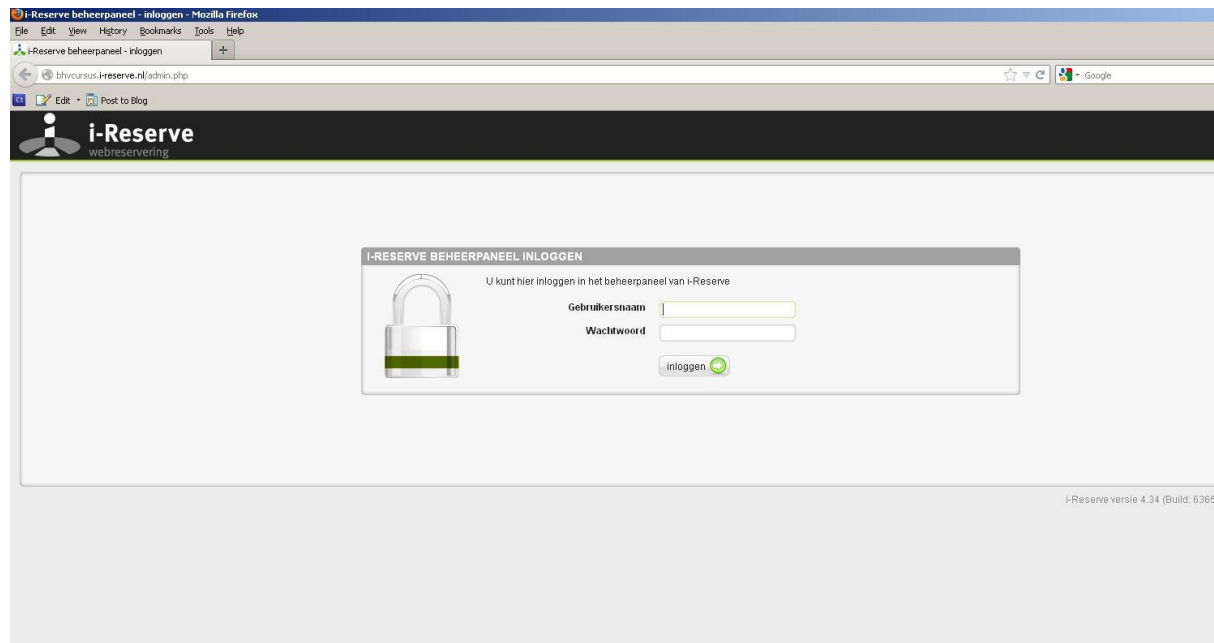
i-Reserve beheerpaneel - inloggen - Mozilla Firefox

File Edit View History Bookmarks Tools Help

i-Reserve beheerpaneel - inloggen +

bhvcursus.i-reserve.nl/admin.php

Google

Edit Post to Blog

i-Reserve
webreservering

I-RESERVE BEHEERPANEEL INLOGGEN

U kunt hier inloggen in het beheerpaneel van i-Reserve

Gebruikersnaam

Wachtwoord

inloggen

i-Reserve versie 4.34 (Build: 6365